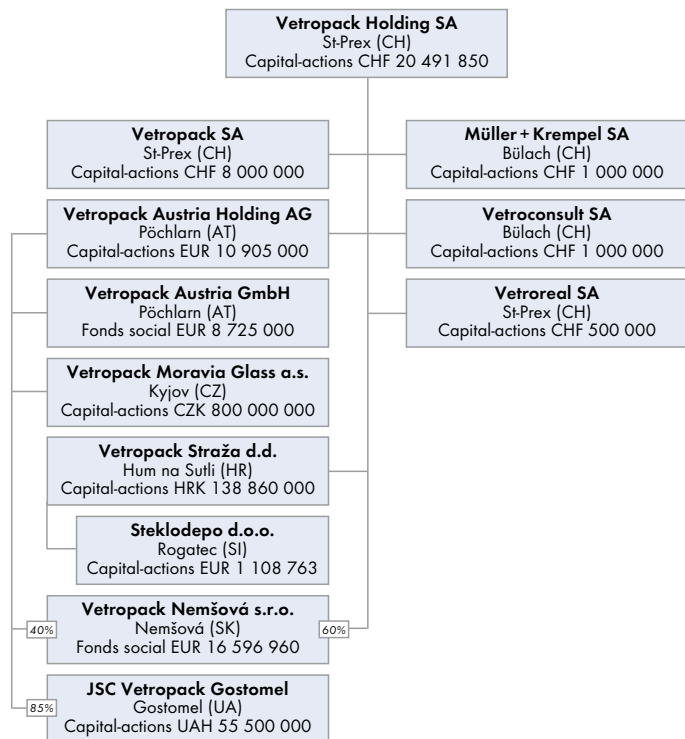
**Vetropack Holding SA**
St-Prex (CH)
Capital-actions CHF 20 491 850

**Vetropack SA**
St-Prex (CH)
Capital-actions CHF 8 000 000

**Müller + Krempel SA**
Bülach (CH)
Capital-actions CHF 1 000 000

**Vetropack Austria Holding AG**
Pöchlarn (AT)
Capital-actions EUR 10 905 000

**Vetroconsult SA**
Bülach (CH)
Capital-actions CHF 1 000 000

**Vetropack Austria GmbH**
Pöchlarn (AT)
Fonds social EUR 8 725 000

**Vetroreal SA**
St-Prex (CH)
Capital-actions CHF 500 000

**Vetropack Moravia Glass a.s.**
Kyjov (CZ)
Capital-actions CZK 800 000 000

**Vetropack Straža d.d.**
Hum na Sutli (HR)
Capital-actions HRK 138 860 000

**Steklodepo d.o.o.**
Rogatec (SI)
Capital-actions EUR 1 108 763

40%
**Vetropack Nemšová s.r.o.**
Nemšová (SK)
Fonds social EUR 16 596 960
60%

85%
**JSC Vetropack Gostomel**
Gostomel (UA)
Capital-actions UAH 55 500 000